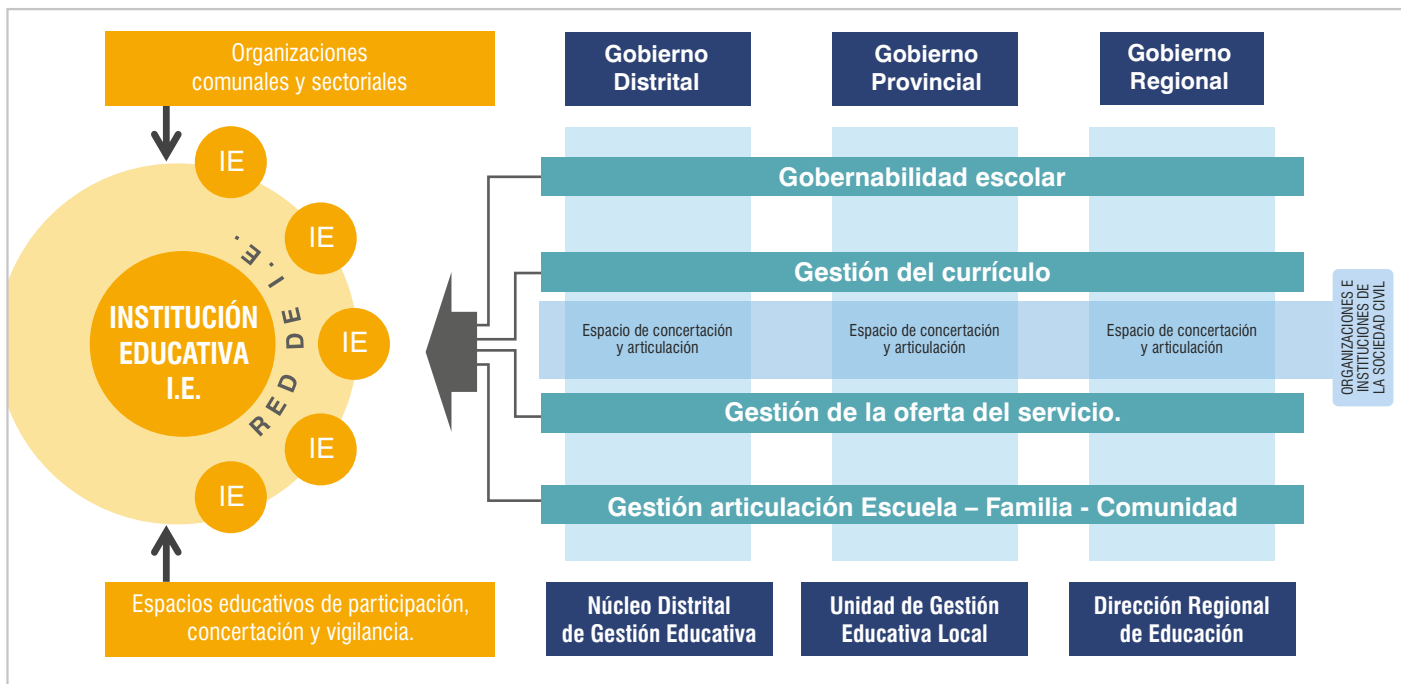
Organizaciones comunales y sectoriales

Gobierno Distrital

Gobierno Provincial

Gobierno Regional

IE

IE

IE

IE

IE

INSTITUCIÓN EDUCATIVA I.E.

RED DE I.E.

Gobernabilidad escolar

Gestión del currículo

Espacio de concertación y articulación

Espacio de concertación y articulación

Espacio de concertación y articulación

ORGANIZACIONES E INSTITUCIONES DE LA SOCIEDAD CIVIL

Gestión de la oferta del servicio.

Gestión articulación Escuela – Familia - Comunidad

Espacios educativos de participación, concertación y vigilancia.

Núcleo Distrital de Gestión Educativa

Unidad de Gestión Educativa Local

Dirección Regional de Educación